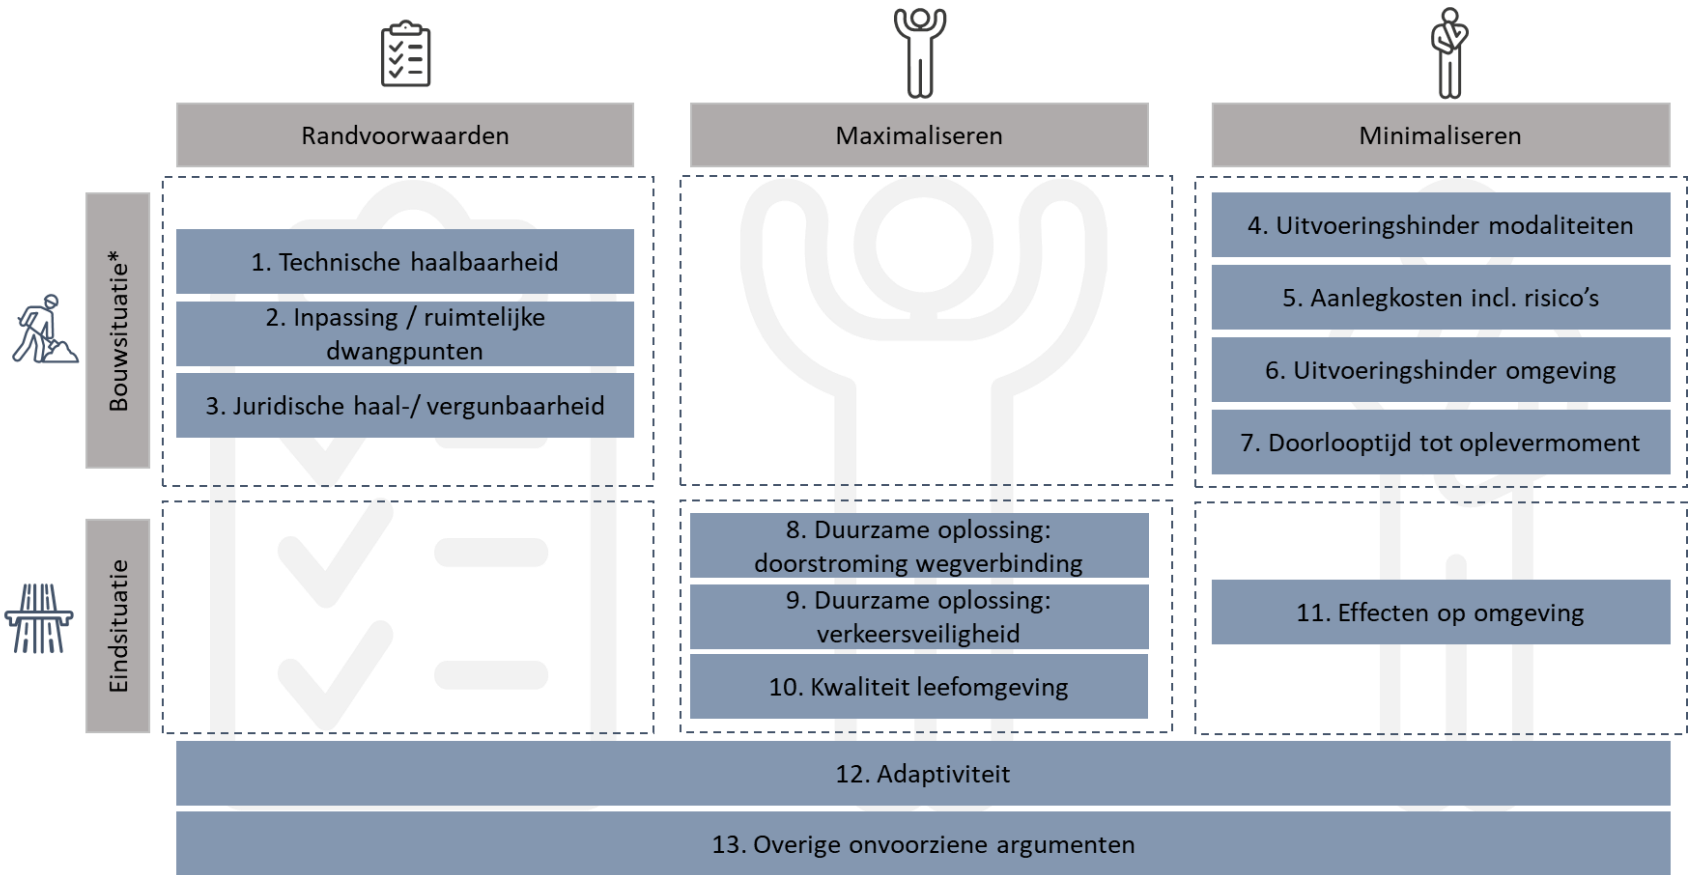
Randvoorwaarden

Maximaliseren

Minimaliseren

Bouwsituatie*

1. Technische haalbaarheid

2. Inpassing / ruimtelijke dwangpunten

3. Juridische haal-/ vergunbaarheid

4. Uitvoeringshinder modaliteiten

5. Aanlegkosten incl. risico's

6. Uitvoeringshinder omgeving

7. Doorlooptijd tot oplevermoment

Eindsituatie

8. Duurzame oplossing: doorstroming wegverbinding

9. Duurzame oplossing: verkeersveiligheid

10. Kwaliteit leefomgeving

11. Effecten op omgeving

12. Adaptiviteit

13. Overige onvoorziene argumenten